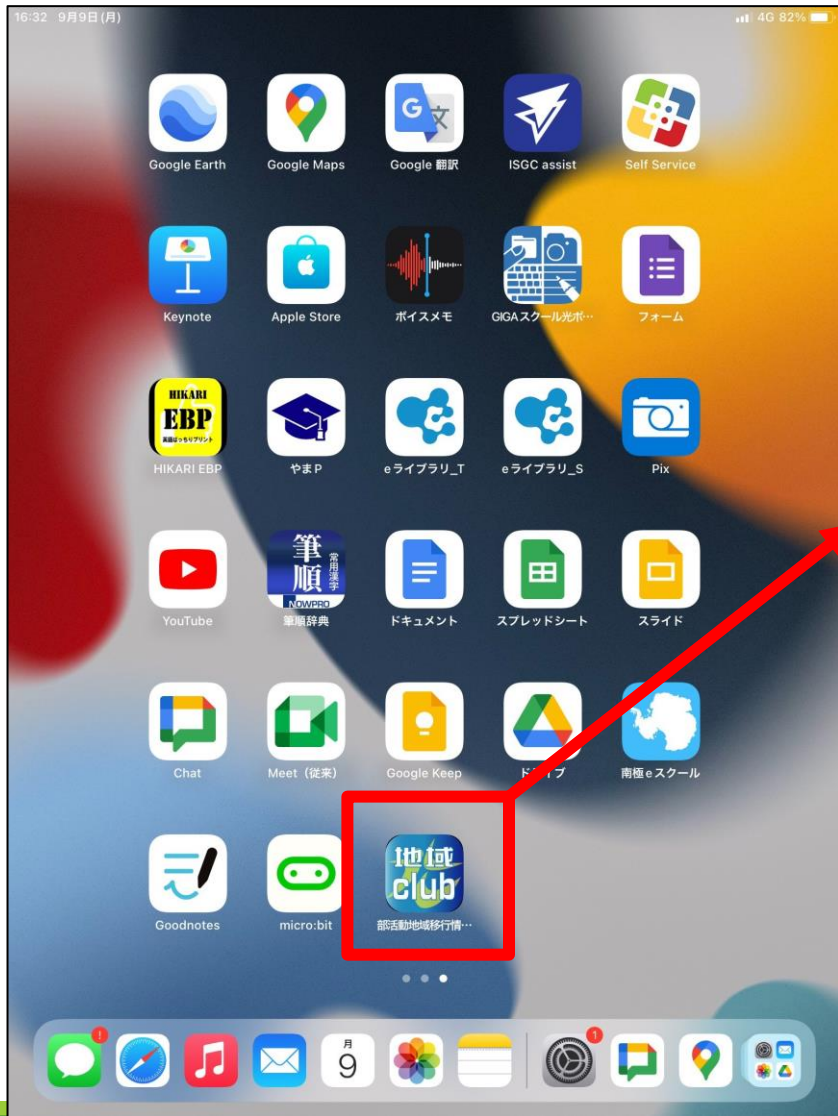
16:32 9月9日(月)

4G 82%

Google Earth

Google Maps

Google 翻訳

ISGC assist

Self Service

Keynote

Apple Store

ボイスメモ

GIGAスクール光ポ…

フォーム

HIKARI EBP 英語ばっちりプリント

HIKARI EBP

やまP

eライブラリ_T

eライブラリ_S

Pix

筆順 常用漢字 NOWPRO

YouTube

筆順辞典

ドキュメント

スプレッドシート

スライド

Chat

Meet（従来）

Google Keep

ドライブ

南極eスクール

地域 club

Goodnotes

micro:bit

部活動地域移行情…

月 9